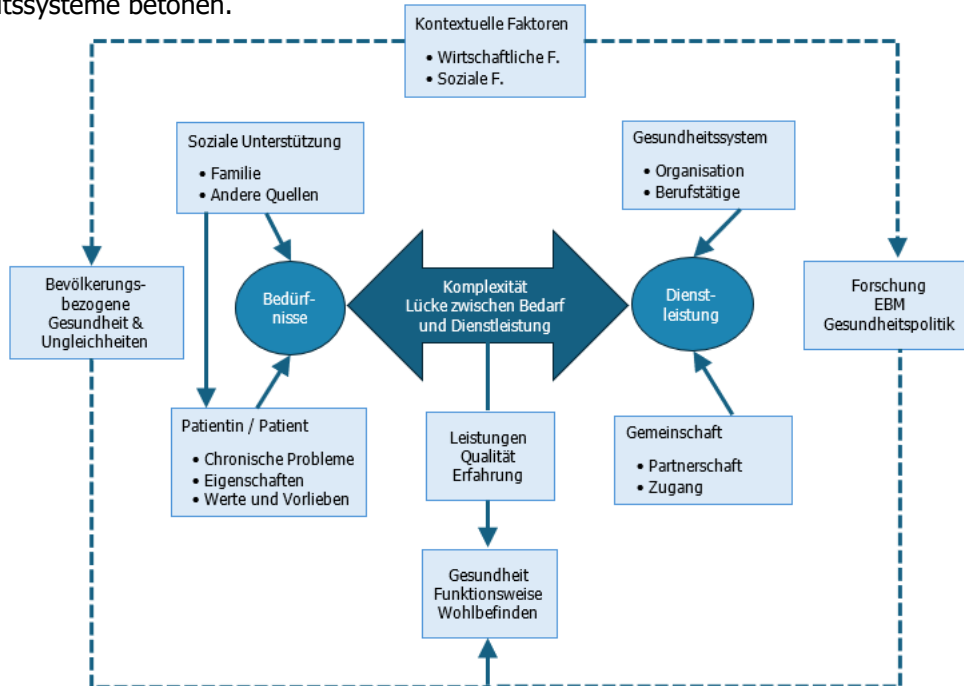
itssysteme betonen.

Kontextuelle Faktoren
• Wirtschaftliche F.
• Soziale F.

Soziale Unterstützung
• Familie
• Andere Quellen

Gesundheitssystem
• Organisation
• Berufstätige

Bevölkerungsbezogene Gesundheit & Ungleichheiten

Bedürfnisse

Komplexität
Lücke zwischen Bedarf und Dienstleistung

Dienstleistung

Forschung
EBM
Gesundheitspolitik

Patientin / Patient
• Chronische Probleme
• Eigenschaften
• Werte und Vorlieben

Leistungen
Qualität
Erfahrung

Gemeinschaft
• Partnerschaft
• Zugang

Gesundheit
Funktionsweise
Wohlbefinden